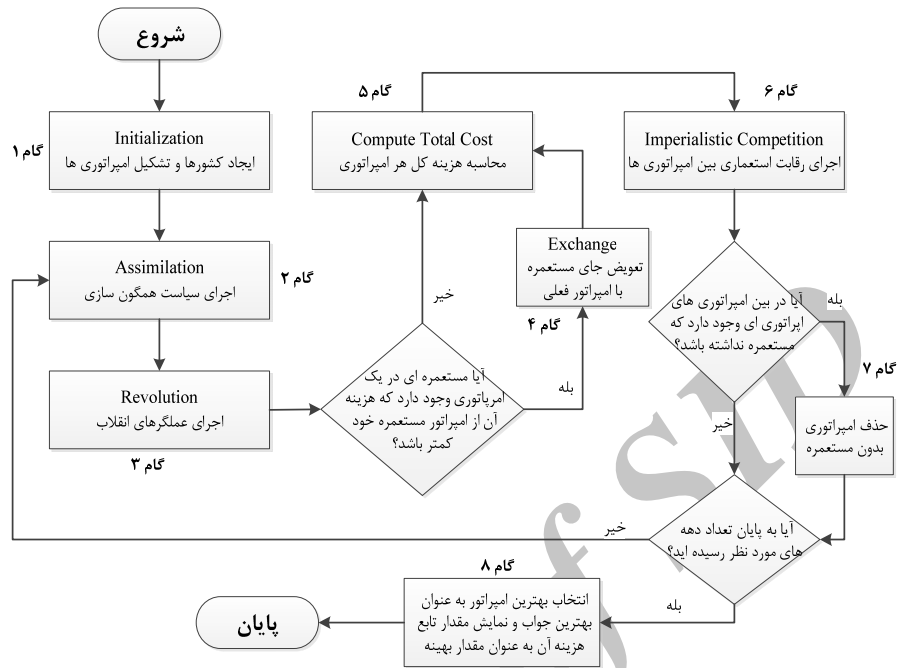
شروع

گام ۱
Initialization
ایجاد کشورها و تشکیل امپراتوری ها

Assimilation
اجرای سیاست همگون سازی
گام ۲

Revolution
اجرای عملگرهای انقلاب
گام ۳

آیا مستعمره ای در یک امپراتوری وجود دارد که هزینه آن از امپراتور مستعمره خود کمتر باشد؟

خیر

بله

گام ۵
Compute Total Cost
محاسبه هزینه کل هر امپراتوری

Exchange
تعویض جای مستعمره با امپراتور فعلی
گام ۴

گام ۶
Imperialistic Competition
اجرای رقابت استعماری بین امپراتوری ها

آیا در بین امپراتوری های اپراتوری ای وجود دارد که مستعمره نداشته باشد؟

بله

گام ۷
حذف امپراتوری بدون مستعمره

خیر

آیا به پایان تعداد دهه های مورد نظر رسیده اید؟

خیر

بله

گام ۸
انتخاب بهترین امپراتور به عنوان بهترین جواب و نمایش مقدار تابع هزینه آن به عنوان مقدار بهینه

پایان